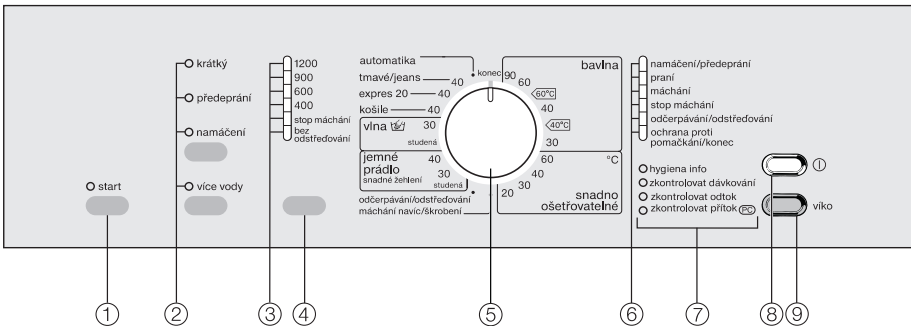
start

krátký
předepraní
namáčení
více vody

1200
900
600
400
stop máchání
bez odstřeďování

automatika
tmavé/jeans 40
expres 20 40
košile 40
vlna 30
studená
jemné prádlo 40
snadné žehlení 30
studená
odčerpávání/odstřeďování
máchání navíc/škrobení
konec
90
60
60°C
40
40°C
30
60
40
30
20
bavlna
°C
snadno ošetřovatelné

namáčení/předepraní
praní
máchání
stop máchání
odčerpávání/odstřeďování
ochrana proti pomačkání/konec

hygiena info
zkontrolovat dávkování
zkontrolovat odtok
zkontrolovat přítok PC

víko

①
②
③
④
⑤
⑥
⑦
⑧
⑨